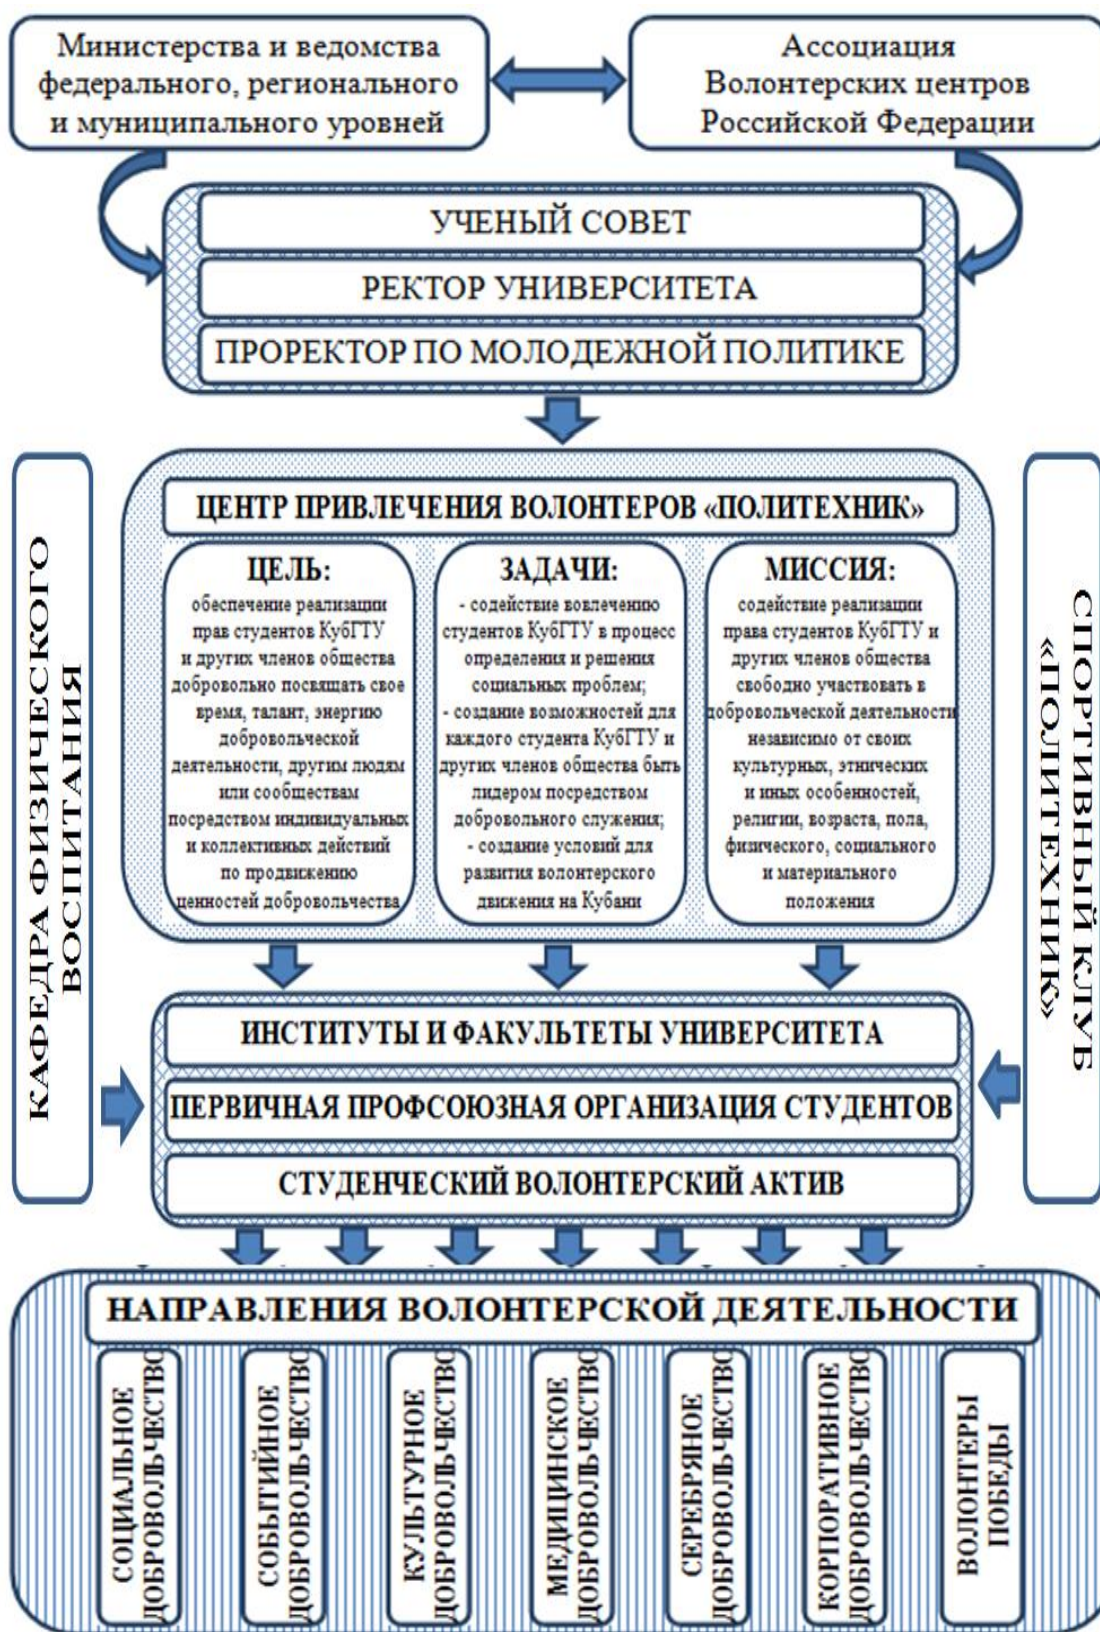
Министерства и ведомства федерального, регионального и муниципального уровней

Ассоциация Волонтерских центров Российской Федерации

УЧЕНЫЙ СОВЕТ

РЕКТОР УНИВЕРСИТЕТА

ПРОРЕКТОР ПО МОЛОДЕЖНОЙ ПОЛИТИКЕ

КАФЕДРА ФИЗИЧЕСКОГО ВОСПИТАНИЯ

ЦЕНТР ПРИВЛЕЧЕНИЯ ВОЛОНТЕРОВ «ПОЛИТЕХНИК»

ЦЕЛЬ:
обеспечение реализации прав студентов КубГТУ и других членов общества добровольно посвящать свое время, талант, энергию добровольческой деятельности, другим людям или сообществам посредством индивидуальных и коллективных действий по продвижению ценностей добровольчества

ЗАДАЧИ:
- содействие вовлечению студентов КубГТУ в процесс определения и решения социальных проблем;
- создание возможностей для каждого студента КубГТУ и других членов общества быть лидером посредством добровольного служения;
- создание условий для развития волонтерского движения на Кубани

МИССИЯ:
содействие реализации права студентов КубГТУ и других членов общества свободно участвовать в добровольческой деятельности независимо от своих культурных, этнических и иных особенностей, религии, возраста, пола, физического, социального и материального положения

СПОРТИВНЫЙ КЛУБ «ПОЛИТЕХНИК»

ИНСТИТУТЫ И ФАКУЛЬТЕТЫ УНИВЕРСИТЕТА

ПЕРВИЧНАЯ ПРОФСОЮЗНАЯ ОРГАНИЗАЦИЯ СТУДЕНТОВ

СТУДЕНЧЕСКИЙ ВОЛОНТЕРСКИЙ АКТИВ

НАПРАВЛЕНИЯ ВОЛОНТЕРСКОЙ ДЕЯТЕЛЬНОСТИ

СОЦИАЛЬНОЕ ДОБРОВОЛЬЧЕСТВО

СОБЫТИЙНОЕ ДОБРОВОЛЬЧЕСТВО

КУЛЬТУРНОЕ ДОБРОВОЛЬЧЕСТВО

МЕДИЦИНСКОЕ ДОБРОВОЛЬЧЕСТВО

СЕРЕБРЯНОЕ ДОБРОВОЛЬЧЕСТВО

КОРПОРАТИВНОЕ ДОБРОВОЛЬЧЕСТВО

ВОЛОНТЕРЫ ПОБЕДЫ